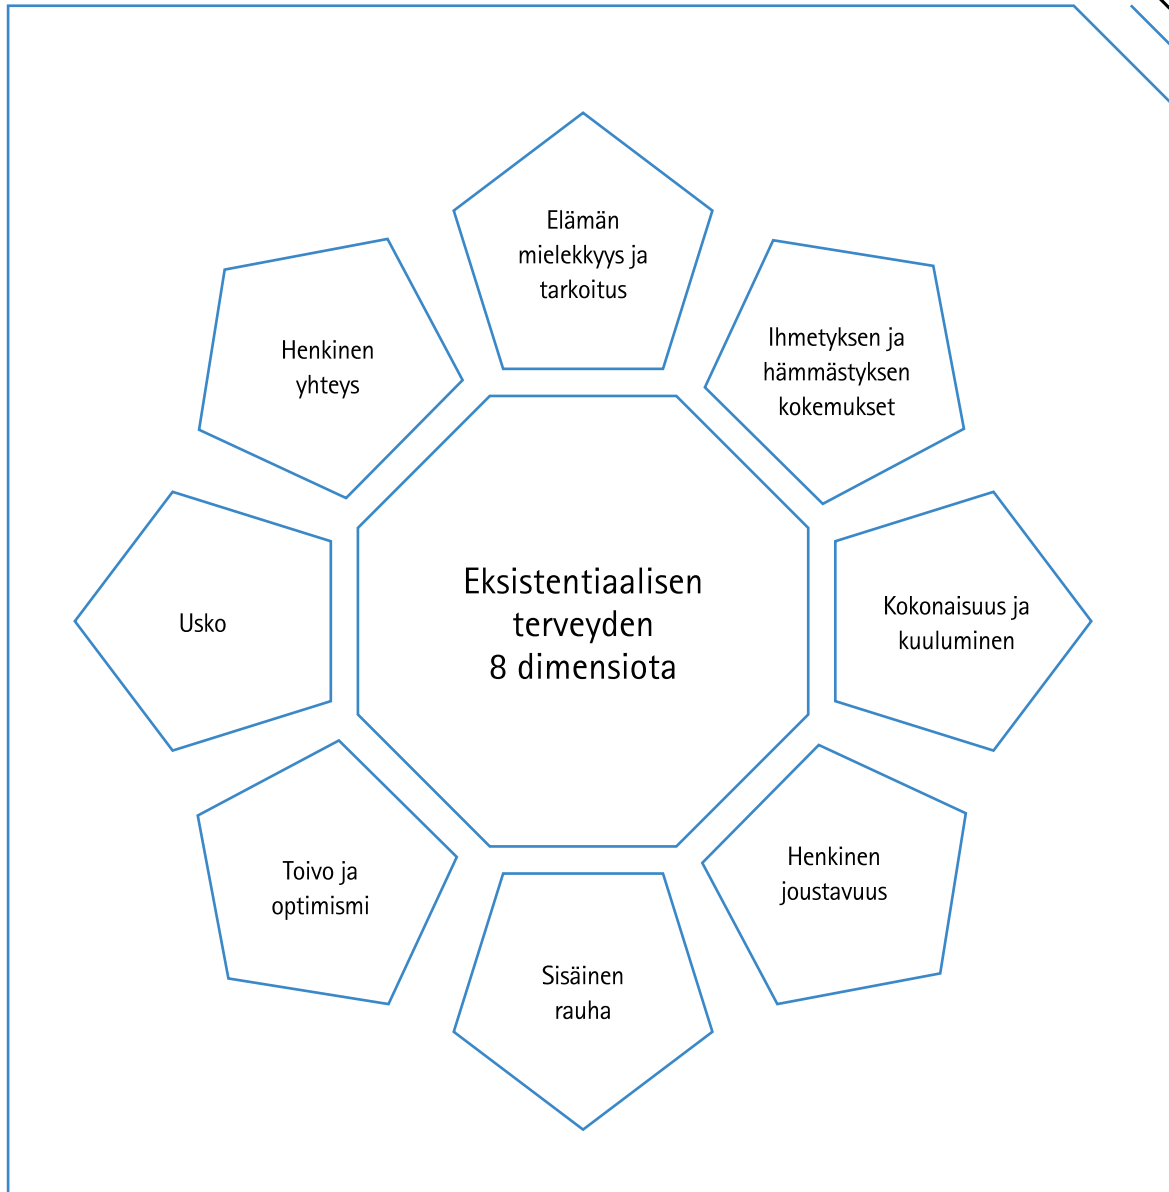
Eksistentiaalisen terveyden 8 dimensiota

Elämän mielekkyys ja tarkoitus

Ihmetyksen ja hämmästyksen kokemukset

Kokonaisuus ja kuuluminen

Henkinen joustavuus

Sisäinen rauha

Toivo ja optimismi

Usko

Henkinen yhteys